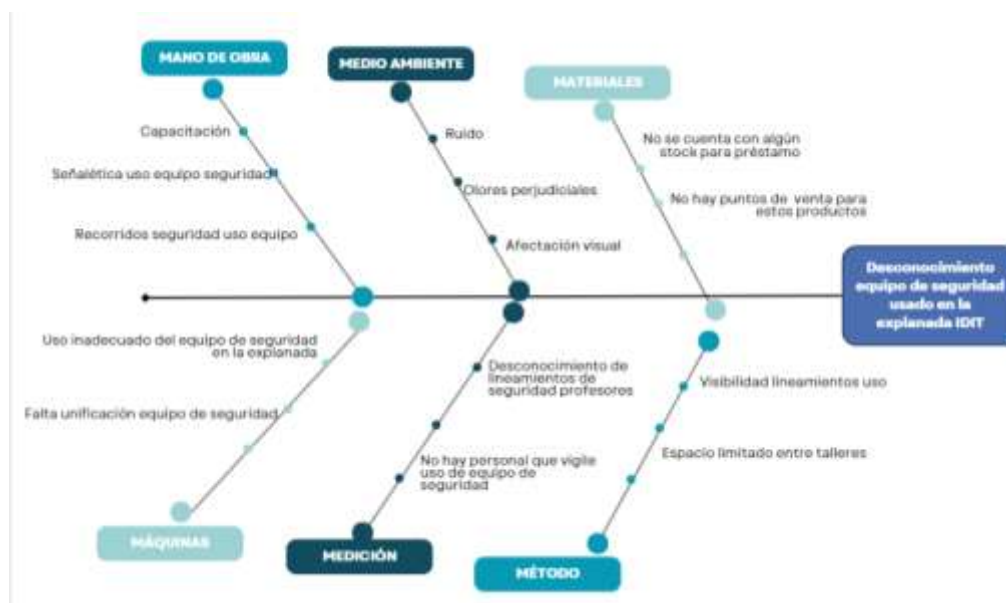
MANO DE OBRA

Capacitación

Señalética uso equipo seguridad

Recorridos seguridad uso equipo

MEDIO AMBIENTE

Ruido

Olores perjudiciales

Afectación visual

MATERIALES

No se cuenta con algún stock para préstamo

No hay puntos de venta para estos productos

Desconocimiento equipo de seguridad usado en la explanada IDIT

Uso inadecuado del equipo de seguridad en la explanada

Falta unificación equipo de seguridad

MÁQUINAS

Desconocimiento de lineamientos de seguridad profesores

No hay personal que vigile uso de equipo de seguridad

MEDICIÓN

Visibilidad lineamientos uso

Espacio limitado entre talleres

MÉTODO